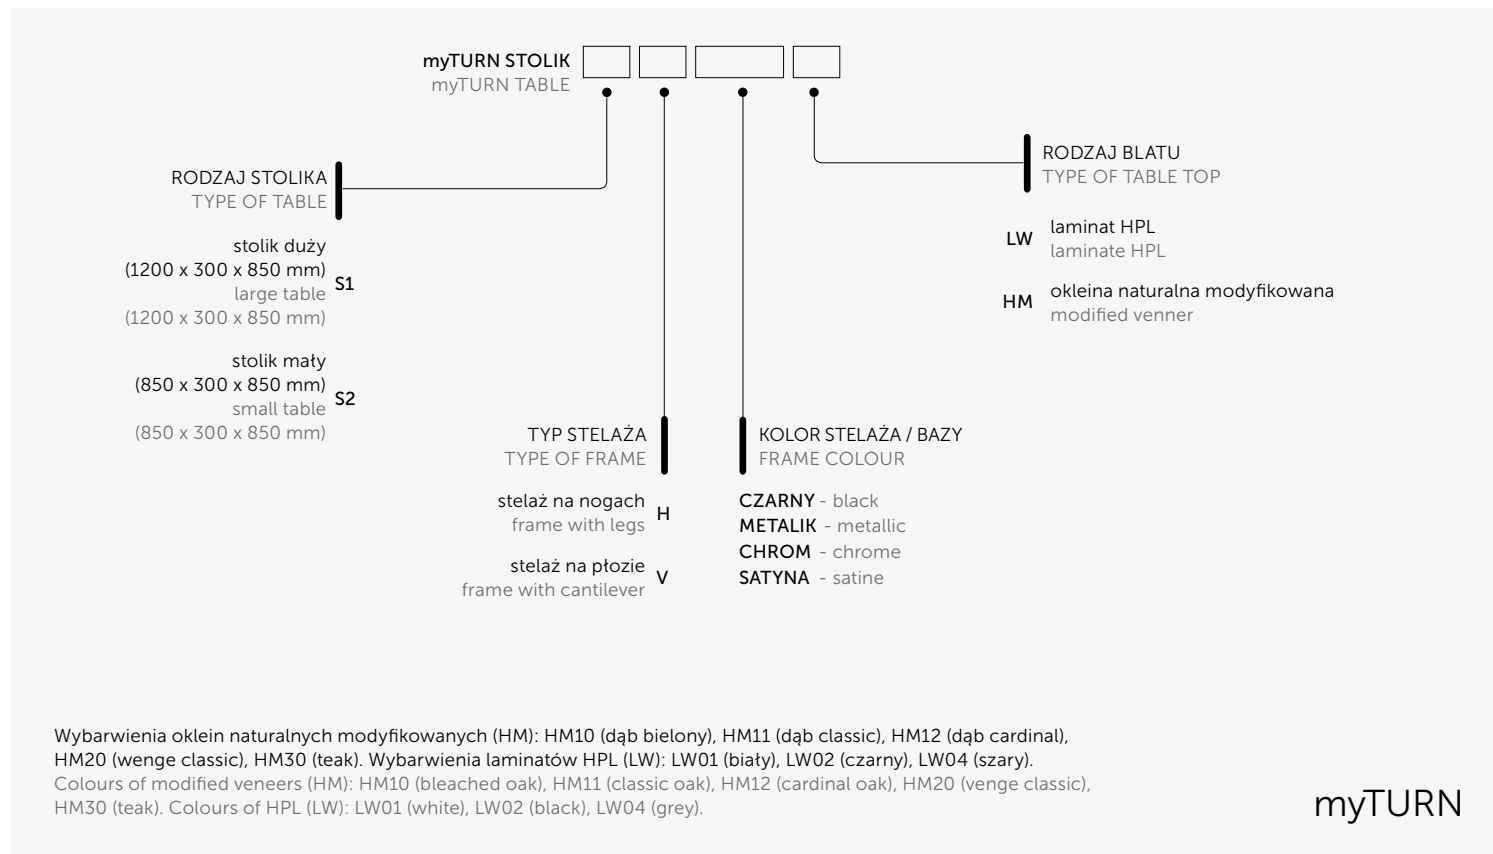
myTURN STOLIK
myTURN TABLE

RODZAJ STOLIKA
TYPE OF TABLE

stolik duży
(1200 x 300 x 850 mm)
large table
(1200 x 300 x 850 mm) S1

stolik mały
(850 x 300 x 850 mm)
small table
(850 x 300 x 850 mm) S2

RODZAJ BLATU
TYPE OF TABLE TOP

LW laminat HPL
laminate HPL

HM okleina naturalna modyfikowana
modified venner

TYP STELAŻA
TYPE OF FRAME

stelaż na nogach
frame with legs H

stelaż na płozie
frame with cantilever V

KOLOR STELAŻA / BAZY
FRAME COLOUR

CZARNY - black
METALIK - metallic
CHROM - chrome
SATYNA - satine

Wybarwienia oklein naturalnych modyfikowanych (HM): HM10 (dąb bielony), HM11 (dąb classic), HM12 (dąb cardinal), HM20 (wenge classic), HM30 (teak). Wybarwienia laminatów HPL (LW): LW01 (biały), LW02 (czarny), LW04 (szary).
Colours of modified veneers (HM): HM10 (bleached oak), HM11 (classic oak), HM12 (cardinal oak), HM20 (venge classic), HM30 (teak). Colours of HPL (LW): LW01 (white), LW02 (black), LW04 (grey).

myTURN